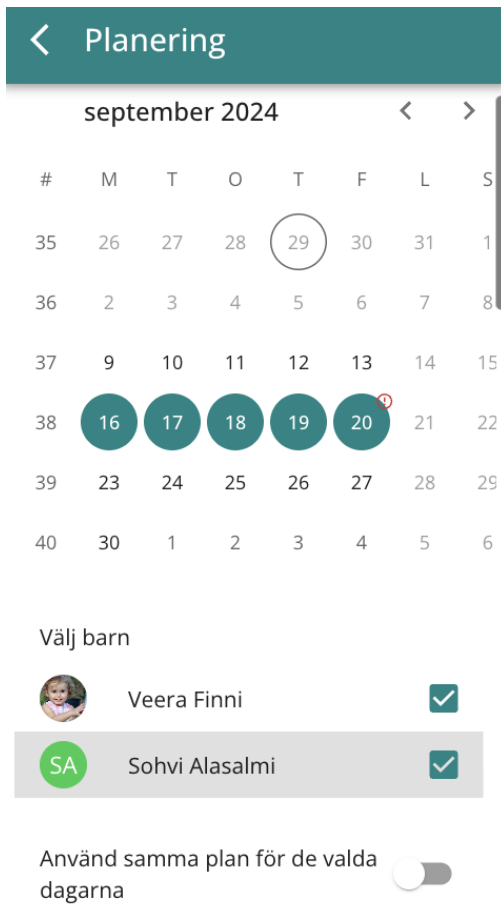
Planering

september 2024

| # | M | T | O | T | F | L | S |
|---|---|---|---|---|---|---|---|
| 35 | 26 | 27 | 28 | 29 | 30 | 31 | 1 |
| 36 | 2 | 3 | 4 | 5 | 6 | 7 | 8 |
| 37 | 9 | 10 | 11 | 12 | 13 | 14 | 15 |
| 38 | 16 | 17 | 18 | 19 | 20 | 21 | 22 |
| 39 | 23 | 24 | 25 | 26 | 27 | 28 | 29 |
| 40 | 30 | 1 | 2 | 3 | 4 | 5 | 6 |

Välj barn

Veera Finni

SA Sohvi Alasalmi

Använd samma plan för de valda dagarna